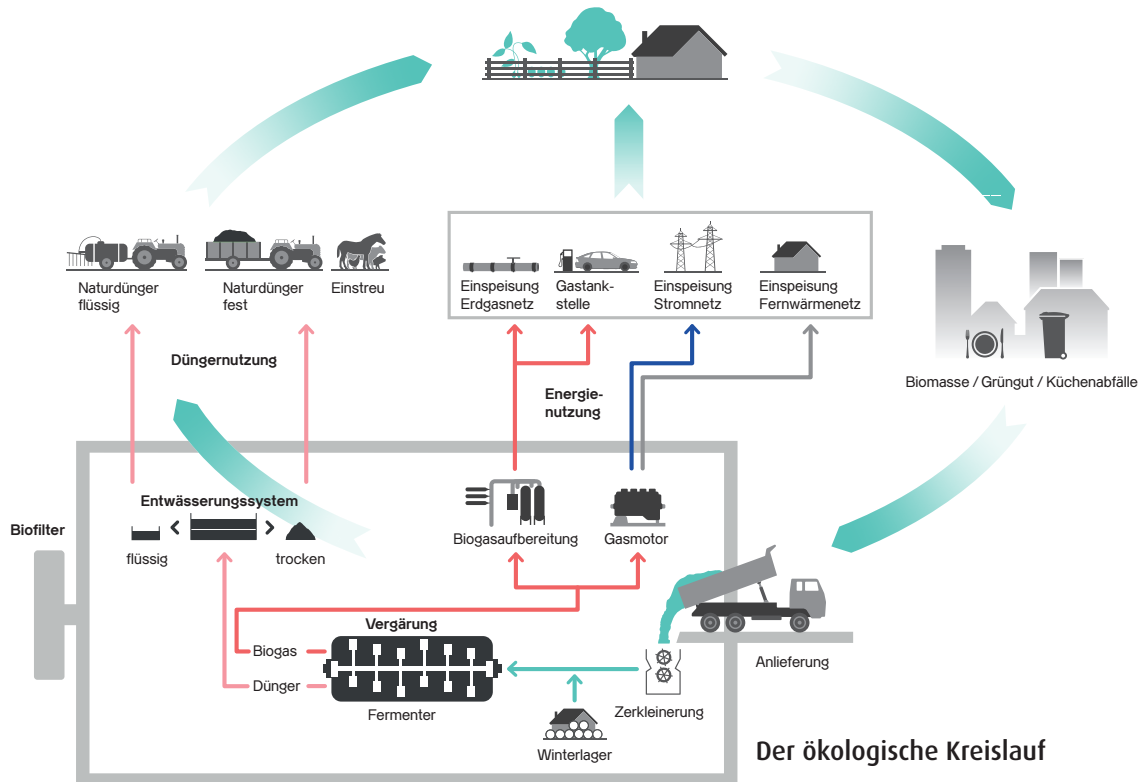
Naturdünger flüssig

Naturdünger fest

Einstreu

Düngernutzung

Einspeisung Erdgasnetz

Gastankstelle

Einspeisung Stromnetz

Einspeisung Fernwärmenetz

Energienutzung

Biomasse / Grüngut / Küchenabfälle

Biofilter

Entwässerungssystem

flüssig

trocken

Biogasaufbereitung

Gasmotor

Vergärung

Biogas

Dünger

Fermenter

Anlieferung

Zerkleinerung

Winterlager

Der ökologische Kreislauf